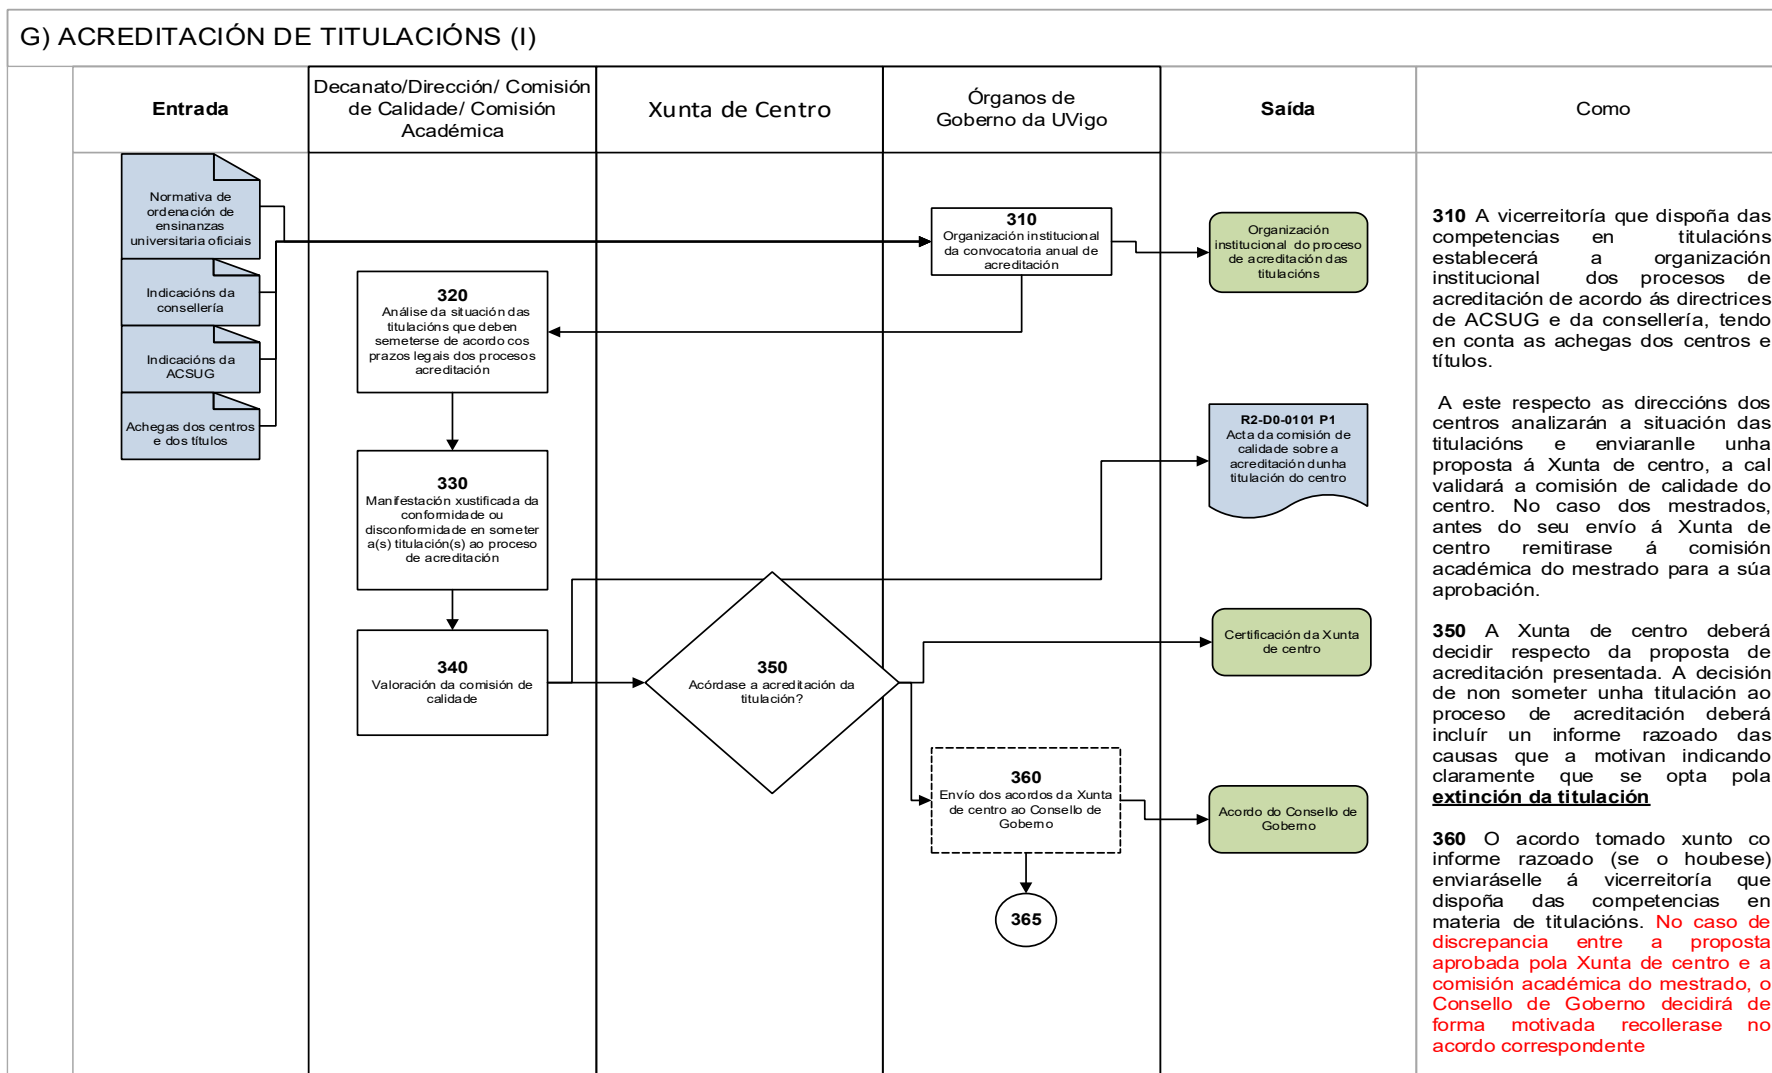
G) ACREDITACIÓN DE TITULACIÓNS (I)

Entrada

Decanato/Dirección/ Comisión de Calidade/ Comisión Académica

Xunta de Centro

Órganos de Goberno da UVigo

Saída

Como

Normativa de ordenación de ensinanzas universitaria oficiais

Indicacións da consellería

Indicacións da ACSUG

Achegas dos centros e dos títulos

310
Organización institucional da convocatoria anual de acreditación

Organización institucional do proceso de acreditación das titulacións

320
Análise da situación das titulacións que deben semeterse de acordo cos prazos legais dos procesos acreditación

R2-D0-0101 P1
Acta da comisión de calidade sobre a acreditación dunha titulación do centro

330
Manifestación xustificada da conformidade ou disconformidade en someter a(s) titulación(s) ao proceso de acreditación

340
Valoración da comisión de calidade

350
Acórdase a acreditación da titulación?

Certificación da Xunta de centro

360
Envío dos acordos da Xunta de centro ao Consello de Goberno

Acordo do Consello de Goberno

365

310 A vicerreitoría que dispoña das competencias en titulacións establecerá a organización institucional dos procesos de acreditación de acordo ás directrices de ACSUG e da consellería, tendo en conta as achegas dos centros e títulos.

A este respecto as direccións dos centros analizarán a situación das titulacións e enviaranlle unha proposta á Xunta de centro, a cal validará a comisión de calidade do centro. No caso dos mestrados, antes do seu envío á Xunta de centro remitirase á comisión académica do mestrado para a súa aprobación.

350 A Xunta de centro deberá decidir respecto da proposta de acreditación presentada. A decisión de non someter unha titulación ao proceso de acreditación deberá incluír un informe razoado das causas que a motivan indicando claramente que se opta pola extinción da titulación

360 O acordo tomado xunto co informe razoado (se o houbese) enviaráselle á vicerreitoría que dispoña das competencias en materia de titulacións. No caso de discrepancia entre a proposta aprobada pola Xunta de centro e a comisión académica do mestrado, o Consello de Goberno decidirá de forma motivada recollerase no acordo correspondente